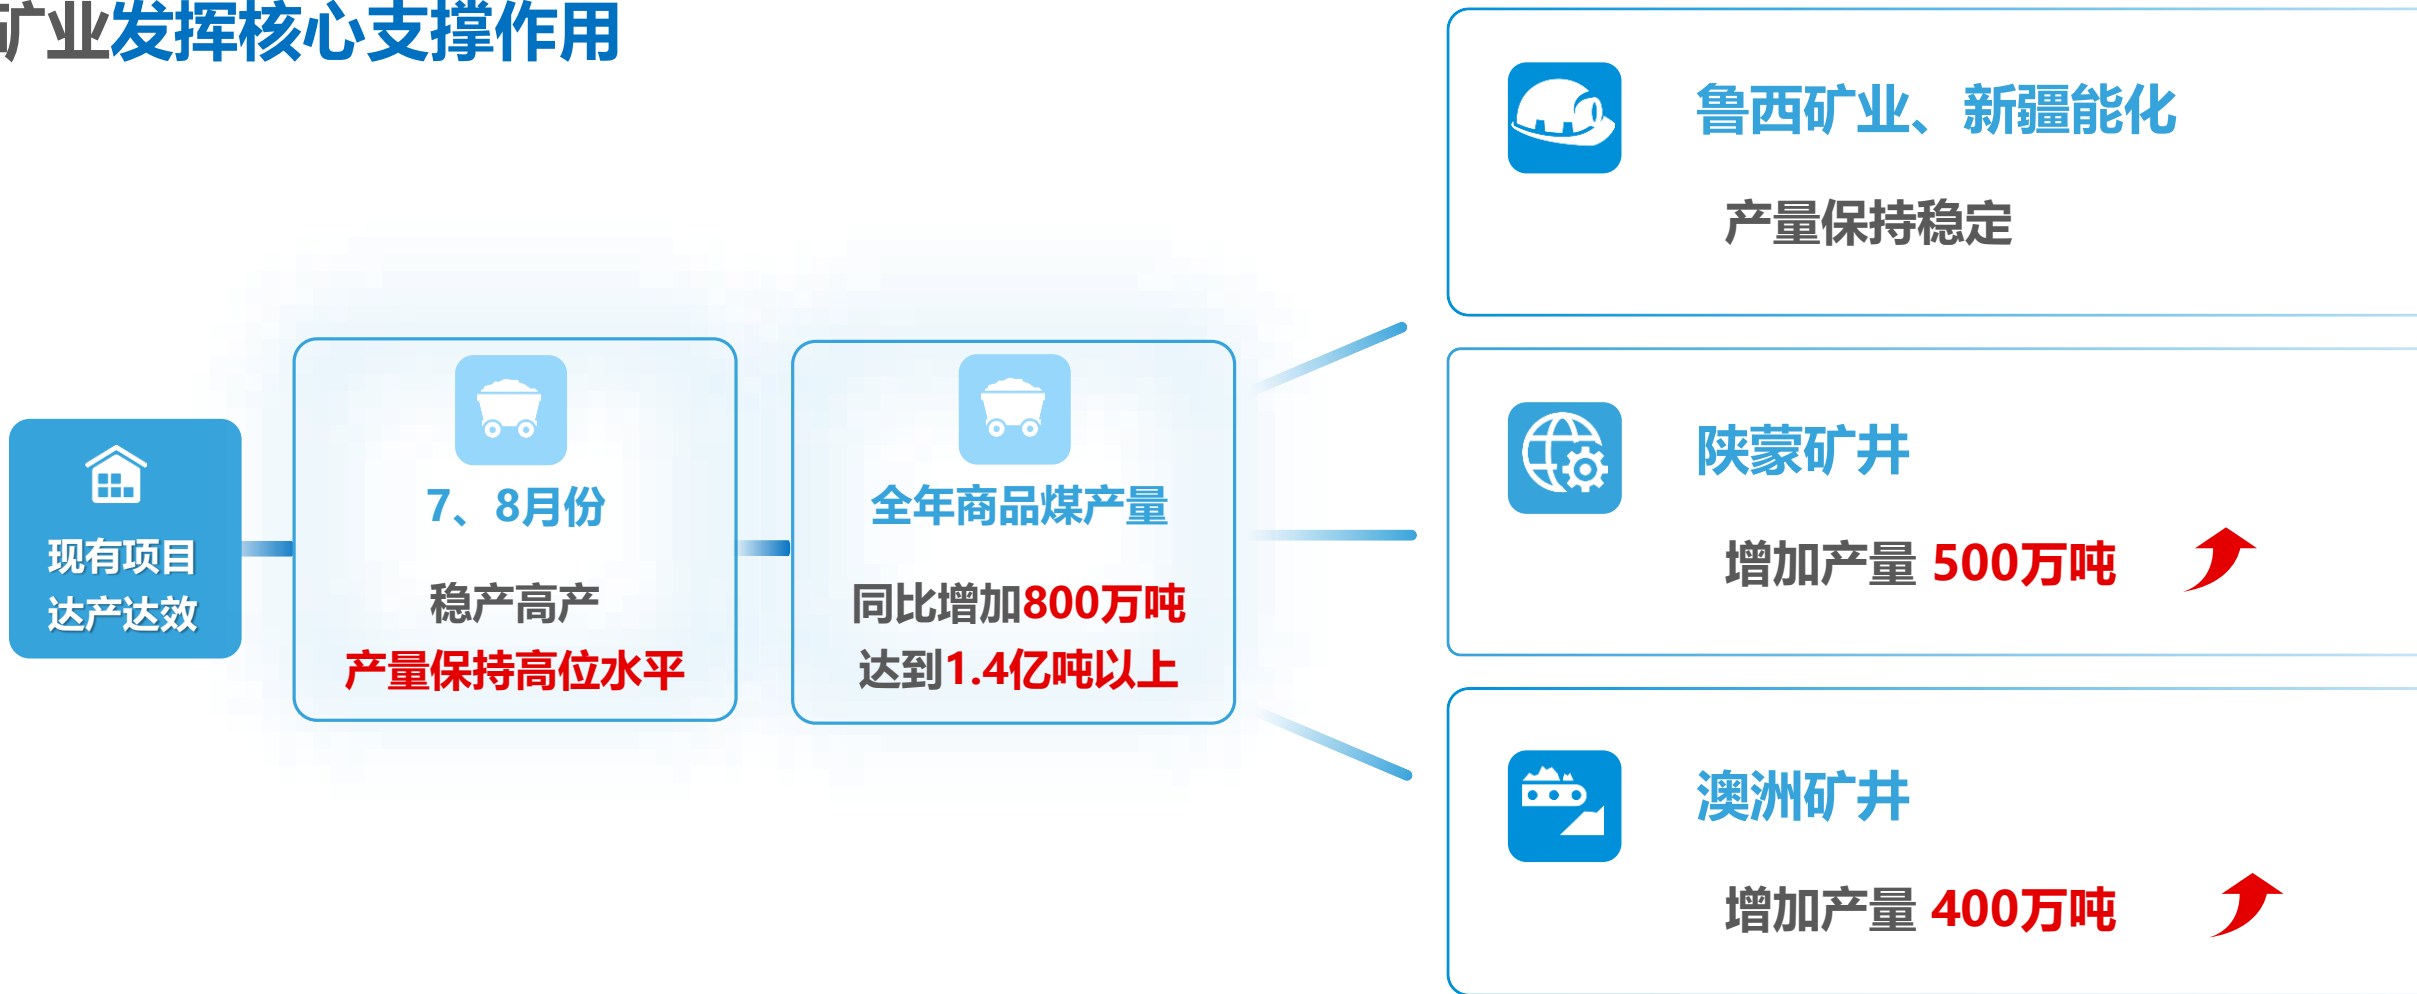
矿业发挥核心支撑作用

现有项目
达产达效

7、8月份
稳产高产
产量保持高位水平

全年商品煤产量
同比增加800万吨
达到1.4亿吨以上

鲁西矿业、新疆能化
产量保持稳定

陕蒙矿井
增加产量 500万吨

澳洲矿井
增加产量 400万吨